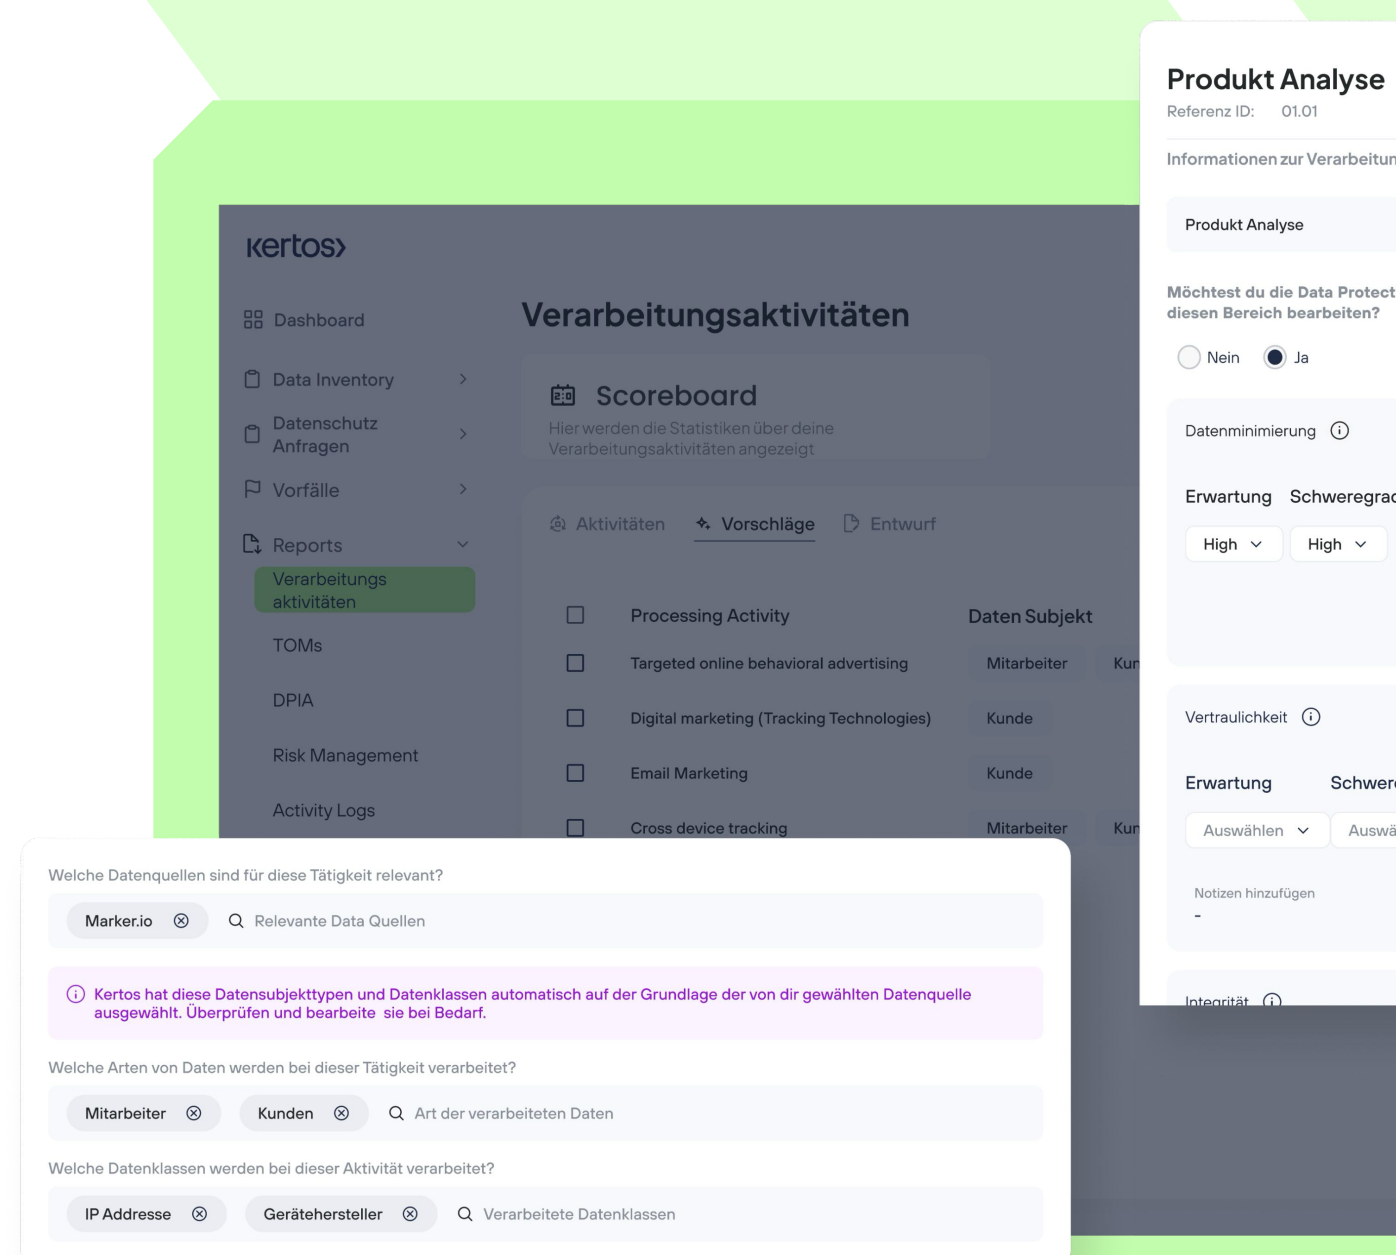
kertos

Dashboard

Data Inventory

Datenschutz Anfragen

Vorfälle

Reports

Verarbeitungs aktivitäten

TOMs

DPIA

Risk Management

Activity Logs

Verarbeitungsaktivitäten

Scoreboard

Hier werden die Statistiken über deine Verarbeitungsaktivitäten angezeigt

Aktivitäten Vorschläge Entwurf

| | Processing Activity | Daten Subjekt | |
|---|---|---|---|
| | Targeted online behavioral advertising | Mitarbeiter | Kun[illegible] |
| | Digital marketing (Tracking Technologies) | Kunde | |
| | Email Marketing | Kunde | |
| | Cross device tracking | Mitarbeiter | Kun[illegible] |

Produkt Analyse

Referenz ID: 01.01

Informationen zur Verarbeitun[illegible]

Produkt Analyse

Möchtest du die Data Protect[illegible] diesen Bereich bearbeiten?

Nein Ja

Datenminimierung

Erwartung Schweregra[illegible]

High High

Vertraulichkeit

Erwartung Schwere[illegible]

Auswählen Auswä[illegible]

Notizen hinzufügen

-

Integrität

Welche Datenquellen sind für diese Tätigkeit relevant?

Marker.io Relevante Data Quellen

Kertos hat diese Datensubjekttypen und Datenklassen automatisch auf der Grundlage der von dir gewählten Datenquelle ausgewählt. Überprüfen und bearbeite sie bei Bedarf.

Welche Arten von Daten werden bei dieser Tätigkeit verarbeitet?

Mitarbeiter Kunden Art der verarbeiteten Daten

Welche Datenklassen werden bei dieser Aktivität verarbeitet?

IP Addresse Gerätehersteller Verarbeitete Datenklassen